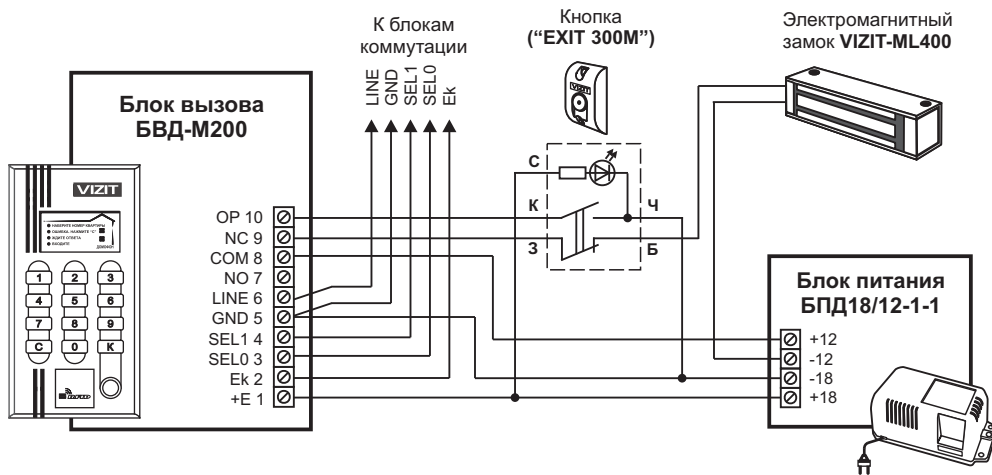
К блокам коммутации

LINE
GND
SEL1
SEL0
Ek

Кнопка
("EXIT 300M")

Электромагнитный замок VIZIT-ML400

Блок вызова
БВД-М200

VIZIT

НАБЕРИТЕ НОМЕР КВАРТИРЫ
ОШИБКА, НАЖМИТЕ "С"
ЖДИТЕ ОТВЕТА
ВХОДИТЕ

1 2 3
4 5 6
7 8 9
C 0 K

OP 10
NC 9
COM 8
NO 7
LINE 6
GND 5
SEL1 4
SEL0 3
Ek 2
+E 1

С
К
З
Ч
Б

Блок питания
БПД18/12-1-1

+12
-12
-18
+18